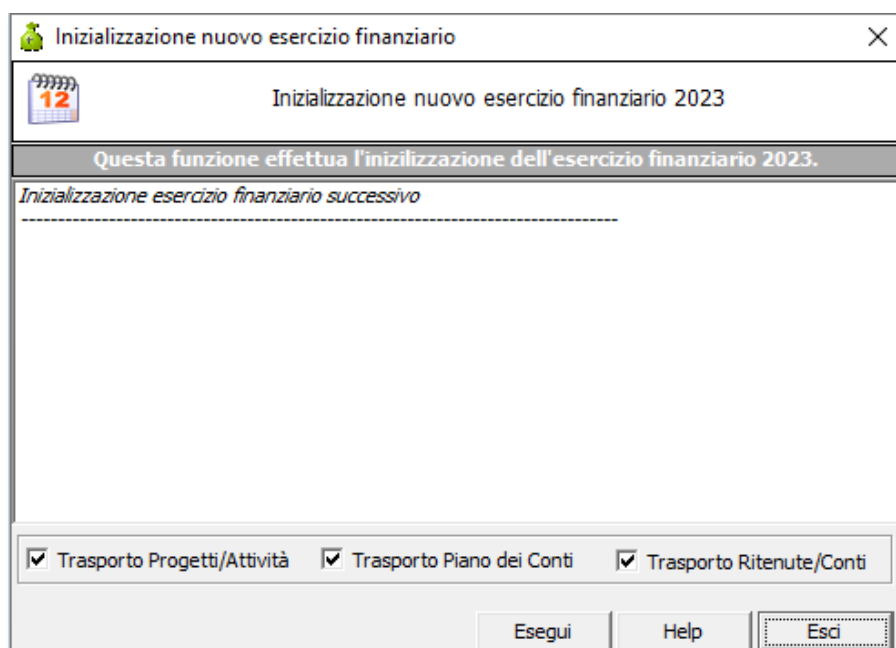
Inizializzazione nuovo esercizio finanziario

12

Inizializzazione nuovo esercizio finanziario 2023

Questa funzione effettua l'inizilizzazione dell'esercizio finanziario 2023.

Inizializzazione esercizio finanziario successivo
--------------------------------------------------------------------------------

Trasporto Progetti/Attività

Trasporto Piano dei Conti

Trasporto Ritenute/Conti

Esegui

Help

Esci